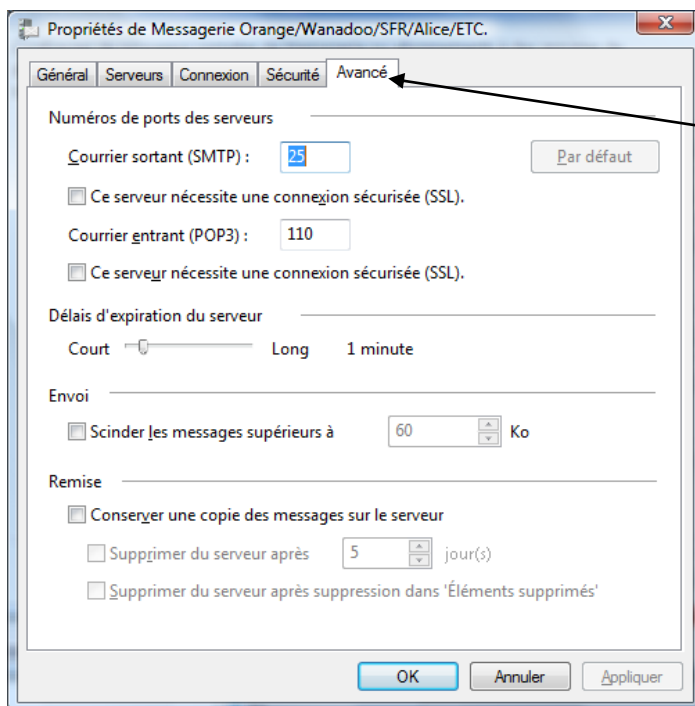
Propriétés de Messagerie Orange/Wanadoo/SFR/Alice/ETC.

Général | Serveurs | Connexion | Sécurité | Avancé

Numéros de ports des serveurs

Courrier sortant (SMTP) : 25

Par défaut

Ce serveur nécessite une connexion sécurisée (SSL).

Courrier entrant (POP3) : 110

Ce serveur nécessite une connexion sécurisée (SSL).

Délais d'expiration du serveur

Court Long 1 minute

Envoi

Scinder les messages supérieurs à 60 Ko

Remise

Conserver une copie des messages sur le serveur

Supprimer du serveur après 5 jour(s)

Supprimer du serveur après suppression dans 'Éléments supprimés'

OK Annuler Appliquer